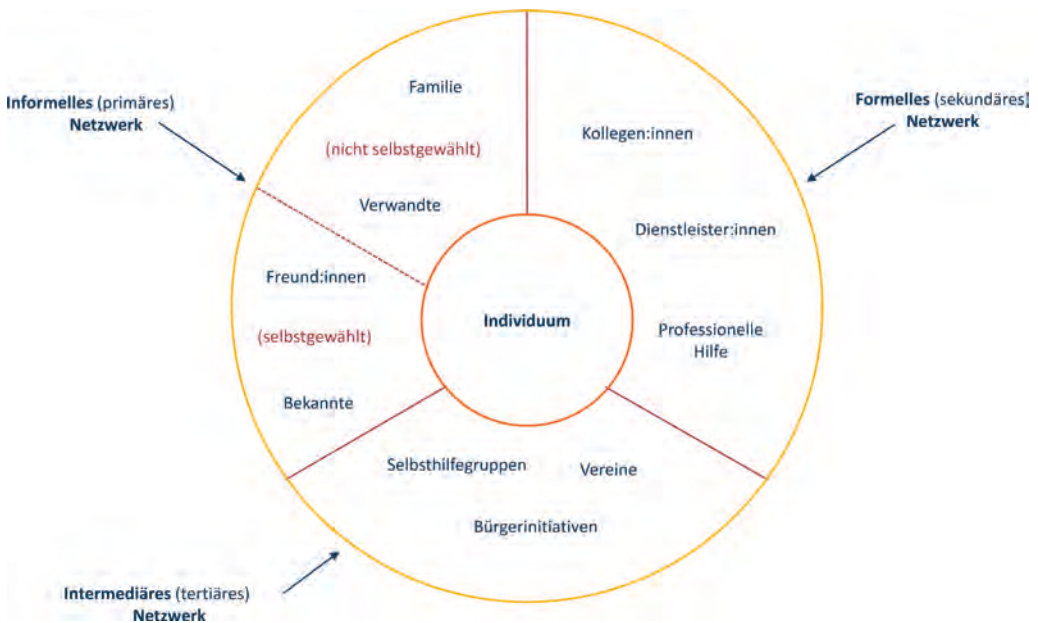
Informelles (primäres) Netzwerk

Familie

(nicht selbstgewählt)

Verwandte

Freund:innen

(selbstgewählt)

Bekannte

Formelles (sekundäres) Netzwerk

Kollegen:innen

Dienstleister:innen

Professionelle Hilfe

Individuum

Selbsthilfegruppen

Vereine

Bürgerinitiativen

Intermediäres (tertiäres) Netzwerk